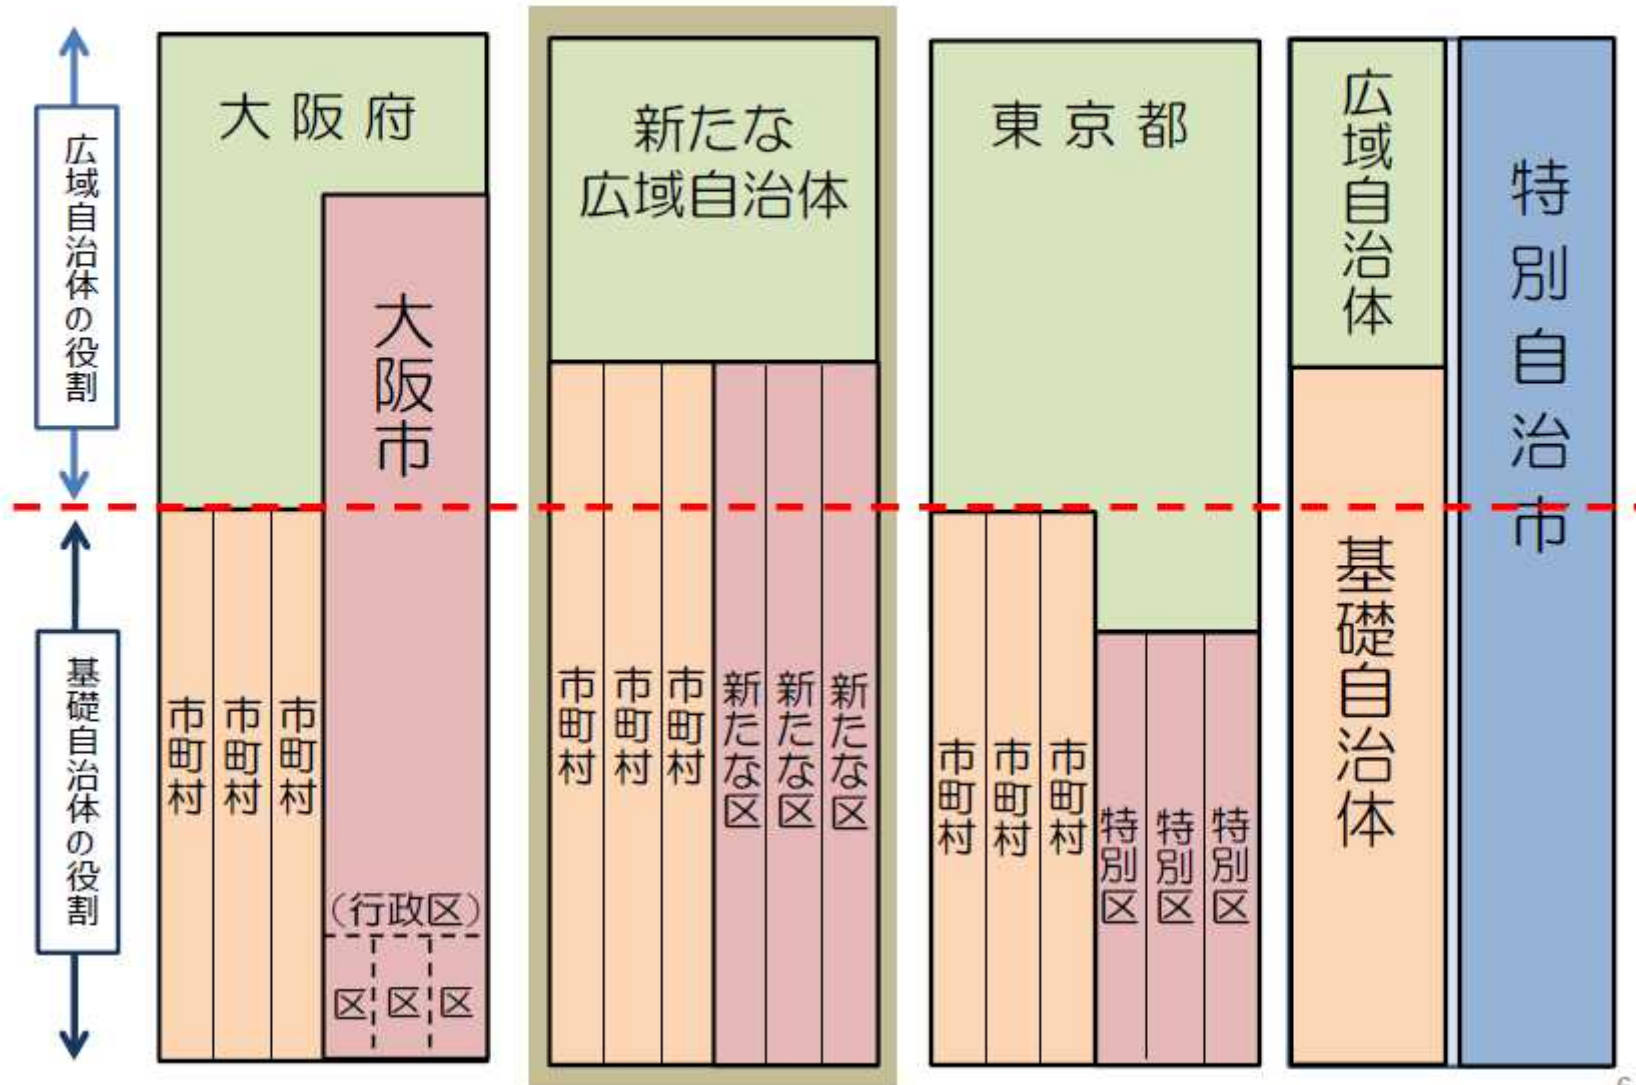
広域自治体の役割

基礎自治体の役割

大阪府

大阪市

市町村 市町村 市町村

（行政区）

区 区 区

新たな広域自治体

市町村 市町村 市町村 新たな区 新たな区 新たな区

東京都

市町村 市町村 市町村 特別区 特別区 特別区

広域自治体

基礎自治体

特別自治市